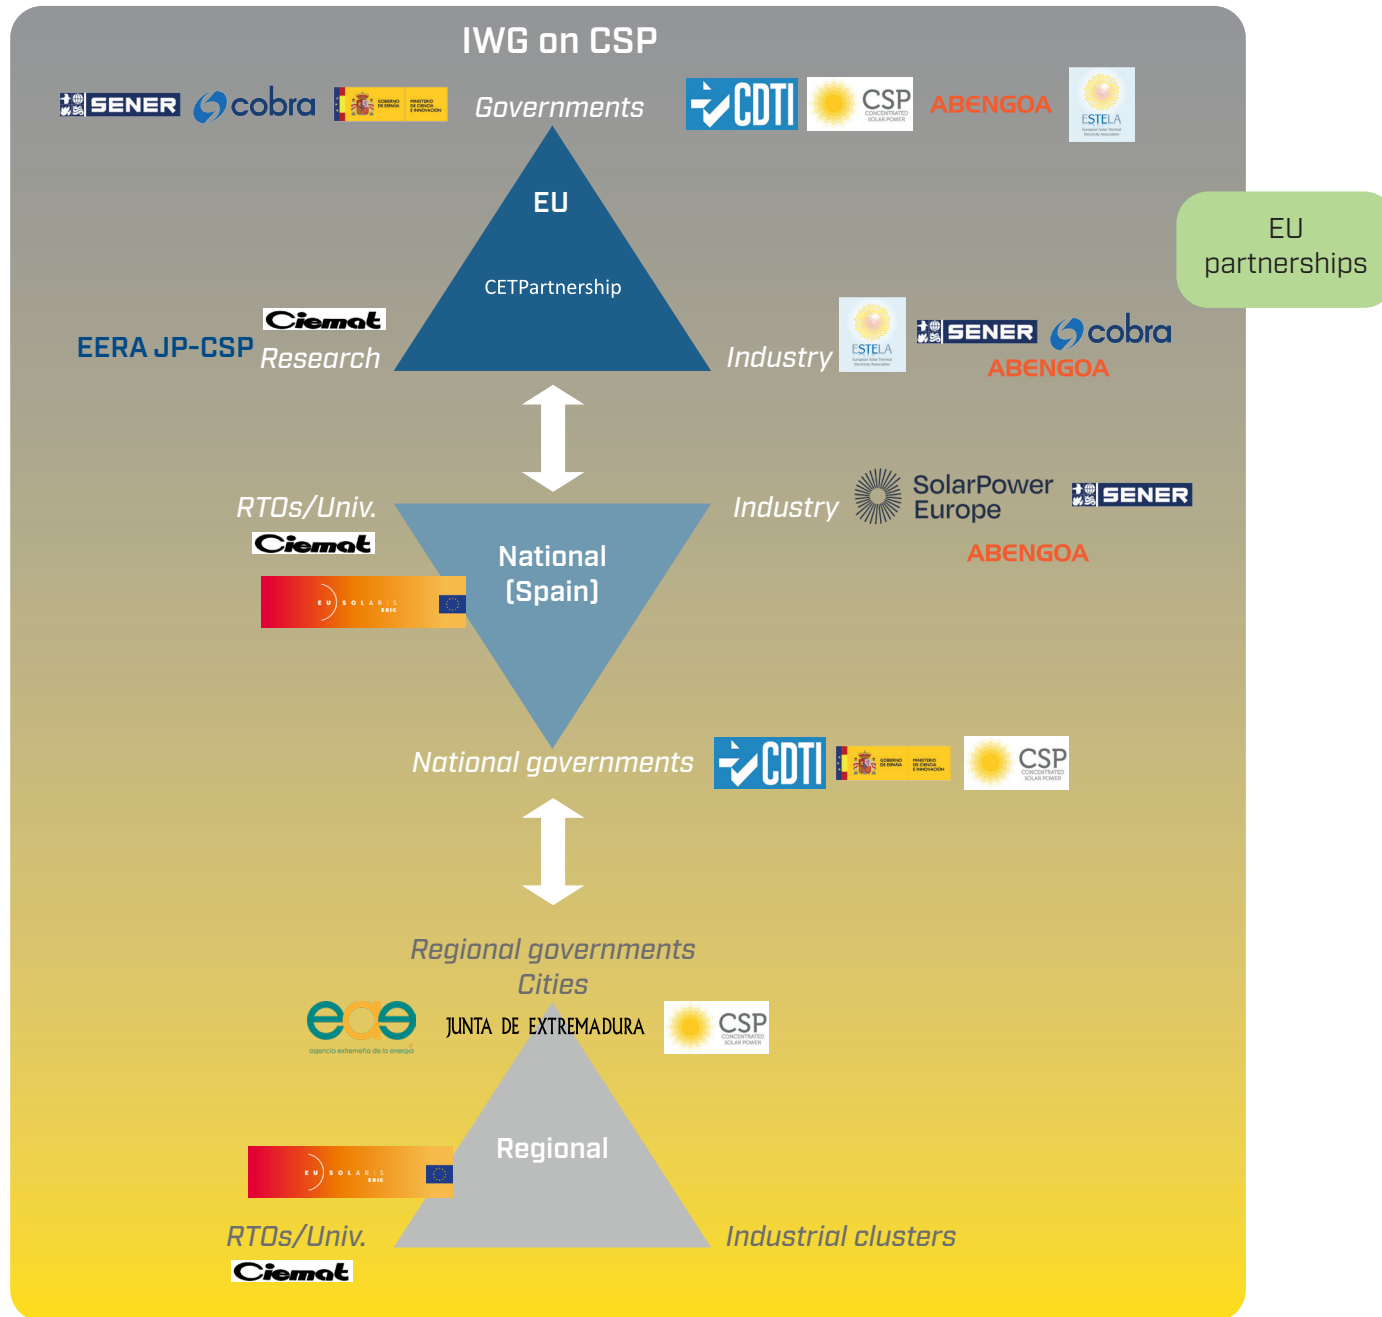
IWG on CSP

SENER cobra GOBIERNO DE ESPAÑA MINISTERIO DE CIENCIA E INNOVACIÓN Governments CDTI CSP CONCENTRATED SOLAR POWER ABENGOA ESTELA

EU

CETPartnership

EU partnerships

EERA JP-CSP Ciemat Research

Industry ESTELA SENER cobra ABENGOA

RTOs/Univ.
Ciemat
EU SOLARIS ERIC

National (Spain)

Industry SolarPower Europe SENER
ABENGOA

National governments CDTI GOBIERNO DE ESPAÑA MINISTERIO DE CIENCIA E INNOVACIÓN CSP CONCENTRATED SOLAR POWER

Regional governments
Cities

eae agencia extremeña de la energía JUNTA DE EXTREMADURA CSP CONCENTRATED SOLAR POWER

Regional

EU SOLARIS ERIC

RTOs/Univ.
Ciemat

Industrial clusters